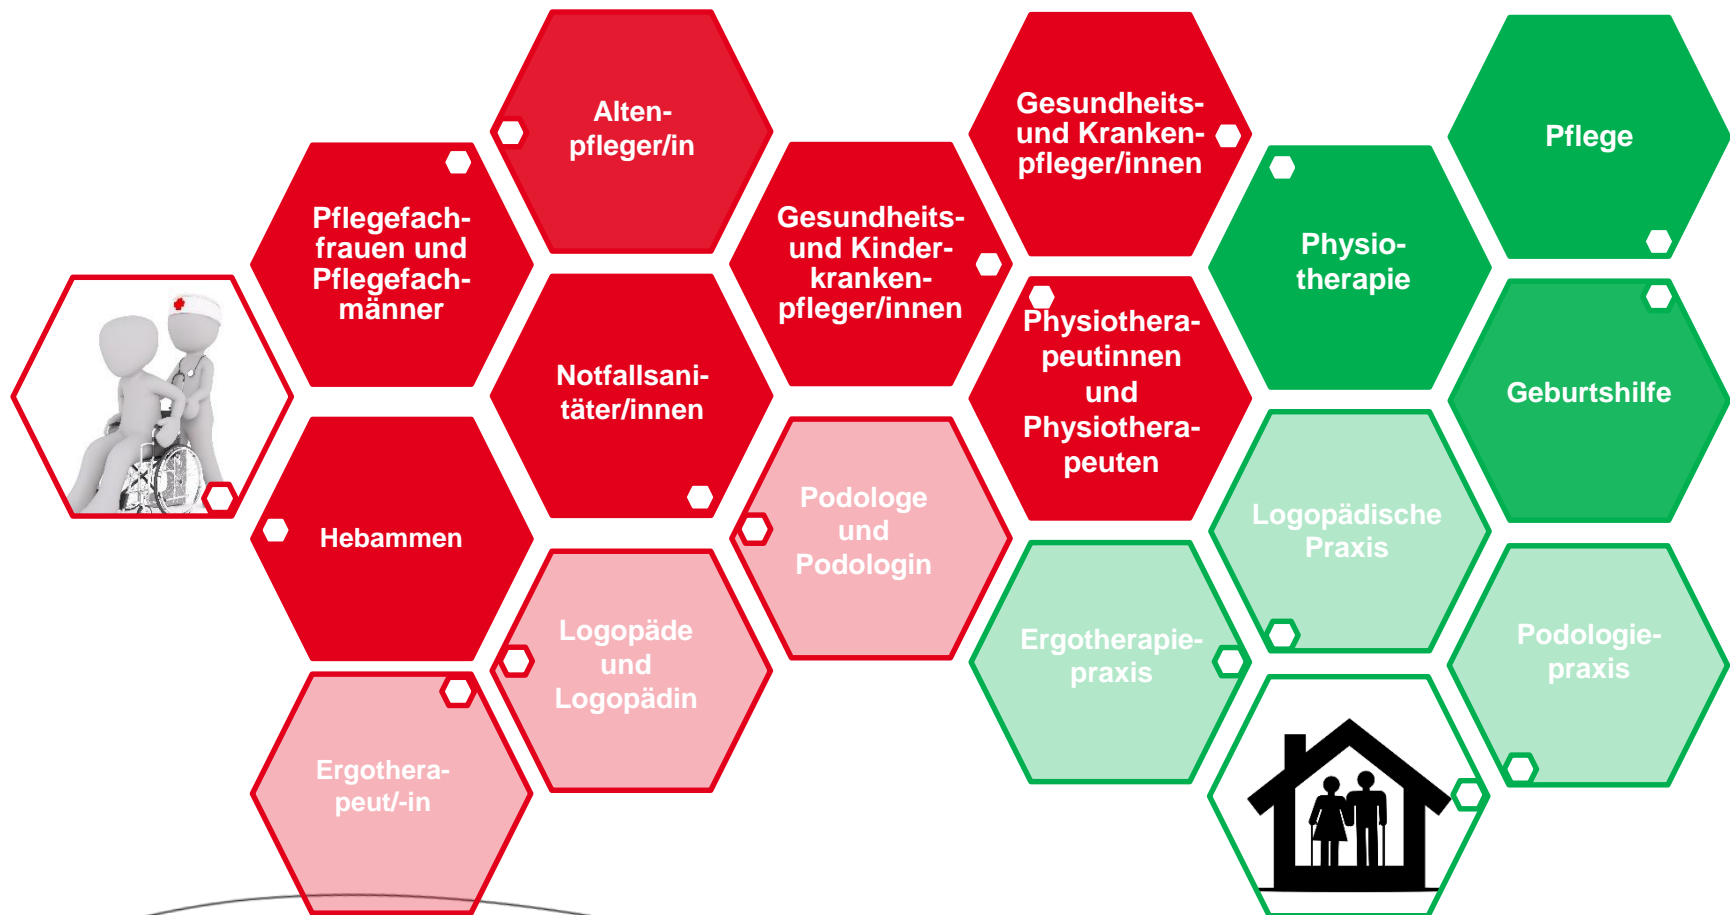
Alten-pfleger/in

Pflegefach-frauen und Pflegefach-männer

Gesundheits- und Kinder-kranken-pfleger/innen

Gesundheits- und Kranken-pfleger/innen

Pflege

Physio-therapie

Notfallsani-täter/innen

Physiothera-peutinnen und Physiothera-peuten

Geburtshilfe

Hebammen

Podologe und Podologin

Logopädische Praxis

Logopäde und Logopädin

Ergotherapie-praxis

Podologie-praxis

Ergothera-peut/-in